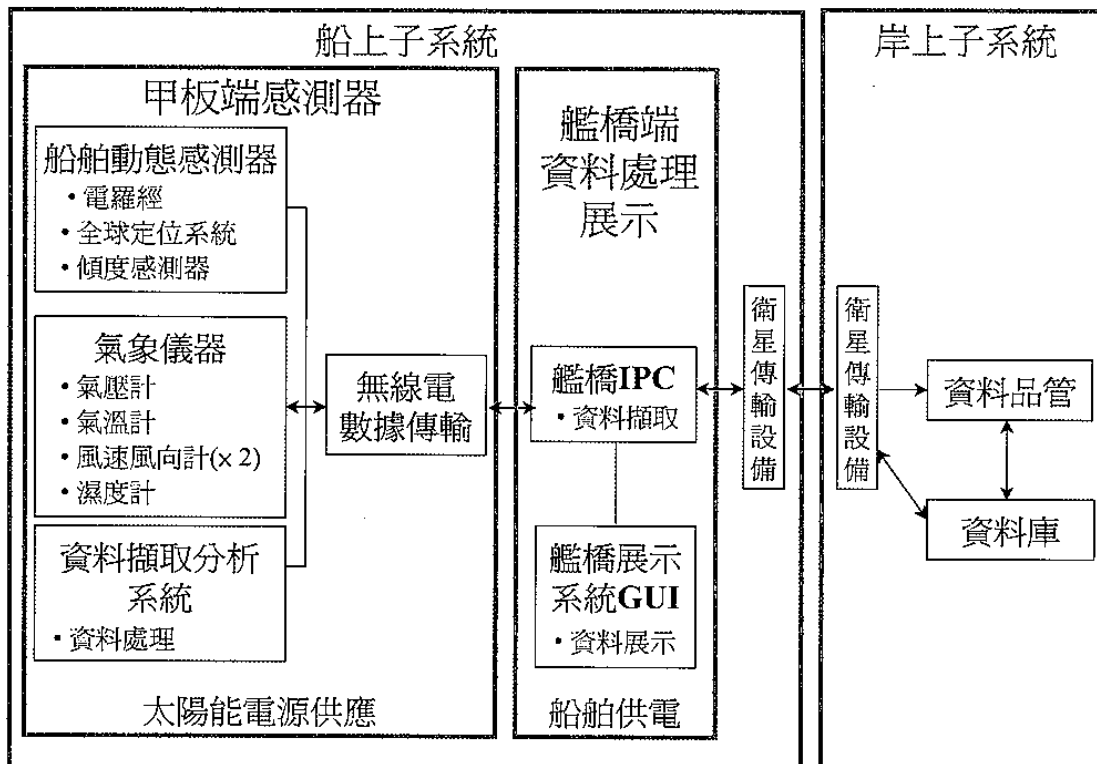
船上子系統

甲板端感測器

船舶動態感測器
• 電羅經
• 全球定位系統
• 傾度感測器

氣象儀器
• 氣壓計
• 氣溫計
• 風速風向計(x 2)
• 濕度計

資料擷取分析系統
• 資料處理

太陽能電源供應

無線電數據傳輸

艦橋端資料處理展示

艦橋IPC
• 資料擷取

艦橋展示系統GUI
• 資料展示

船舶供電

衛星傳輸設備

岸上子系統

衛星傳輸設備

資料品管

資料庫